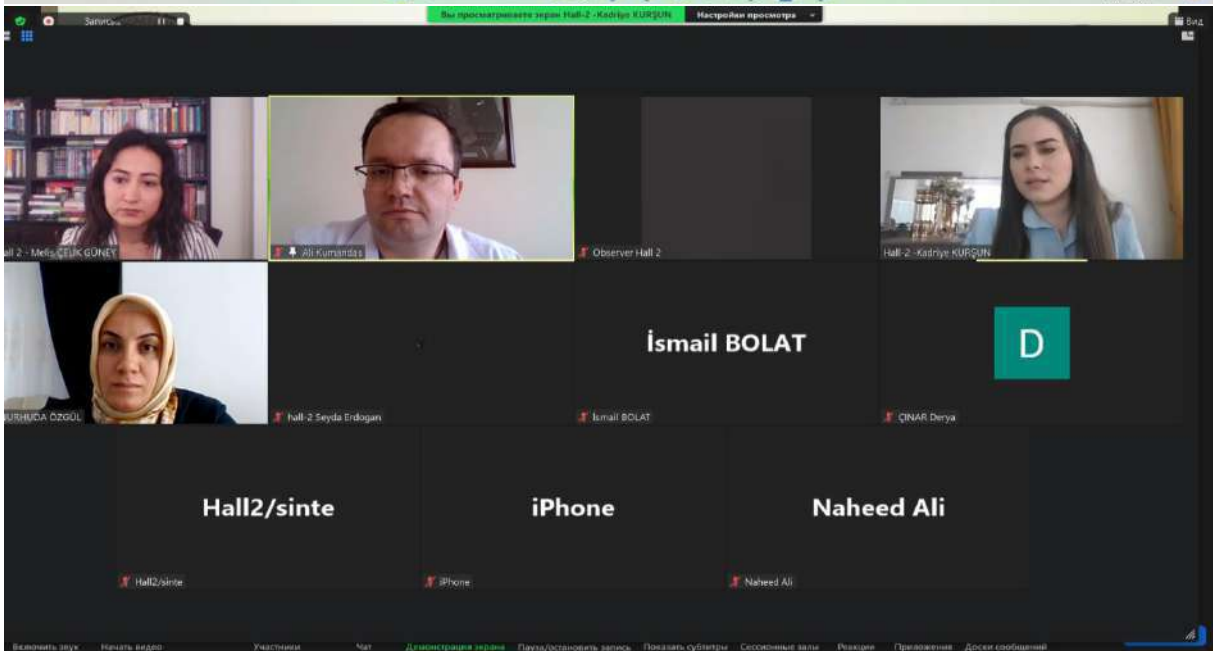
Запись... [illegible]

Вы просматриваете экран Hall-2 -Kadriye KURŞUN

Настройки просмотра

Вид

all 2 - Melis ÇELİK GÜNEY

Ali Kumandas

Observer Hall 2

Hall-2 -Kadriye KURŞUN

URHUDA ÖZGÜL

hall-2 Seyda Erdogan

İsmail BOLAT

İsmail BOLAT

D

ÇINAR Derya

Hall2/sinte

Hall2/sinte

iPhone

iPhone

Naheed Ali

Naheed Ali

Включить звук

Начать видео

Участники

Чат

Демонстрация экрана

Пауза/остановить запись

Показать субтитры

Сессионные залы

Реакции

Приложения

Доски сообщений